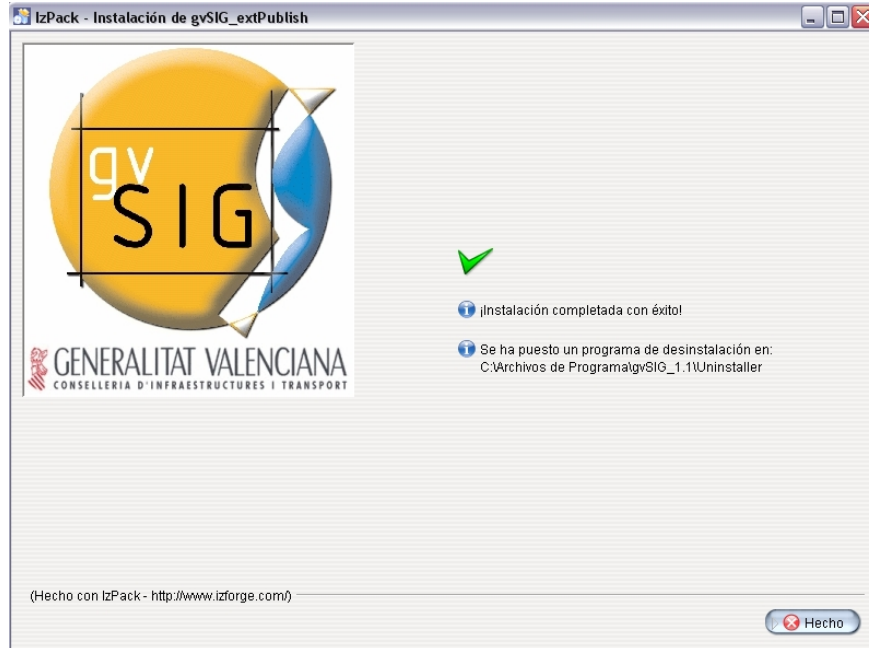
IzPack - Instalación de gvSIG_extPublish

gv
SIG

GENERALITAT VALENCIANA
CONSELLERIA D'INFRAESTRUCTURES I TRANSPORT

¡Instalación completada con éxito!

Se ha puesto un programa de desinstalación en:
C:\Archivos de Programa\gvSIG_1.1\Uninstaller

(Hecho con IzPack - http://www.izforge.com/)

Hecho